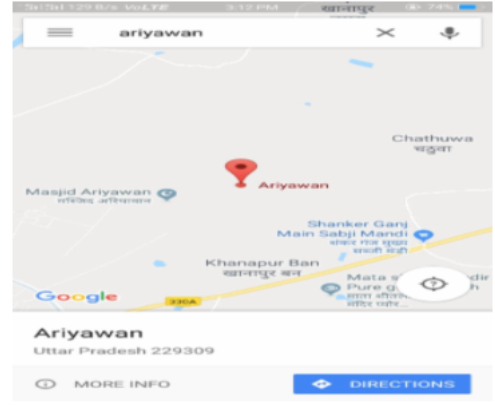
3:12 PM खानापुर 74%

ariyawan

Chathuwa
चथुवा

Ariyawan

Masjid Ariyawan
मस्जिद अरियावान

Shanker Ganj
Main Sabji Mandi
शंकर गंज मुख्य
सब्जी मंडी

Khanapur Ban
खानापुर बन

Mata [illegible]dir
Pure g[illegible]
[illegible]

Google

330A

Ariyawan
Uttar Pradesh 229309

MORE INFO

DIRECTIONS